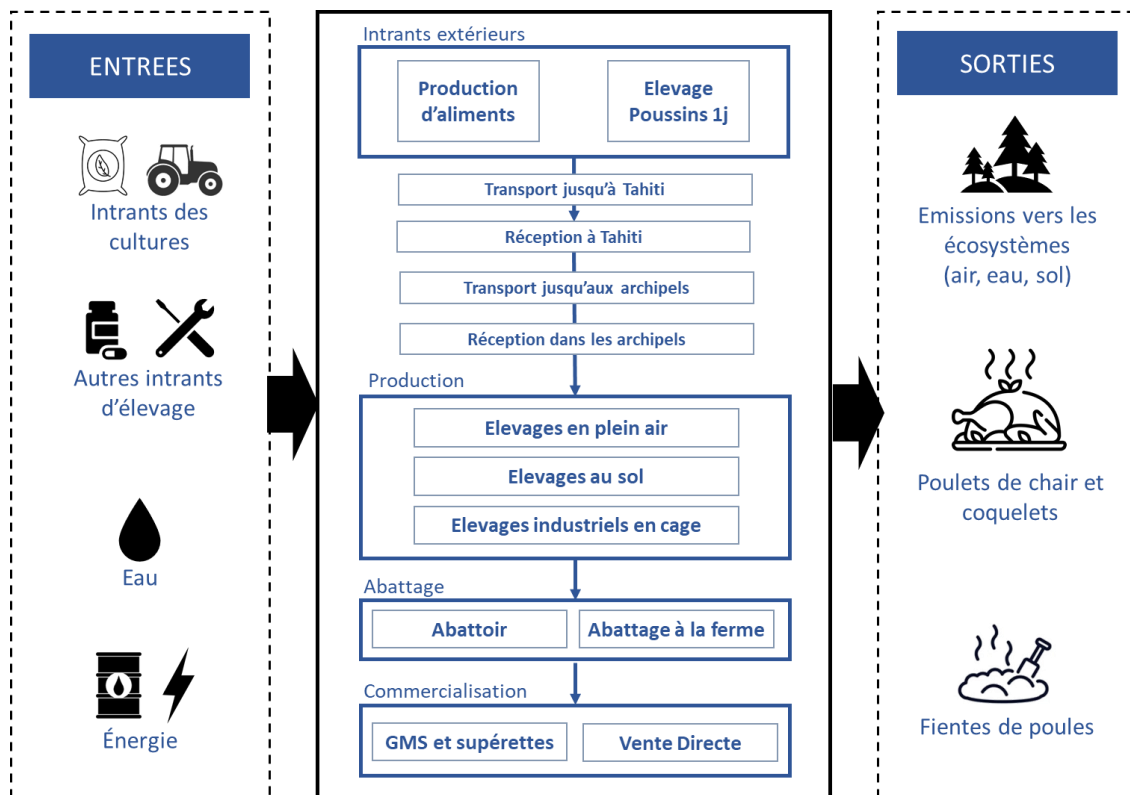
ENTREES

Intrants des cultures

Autres intrants d'élevage

Eau

Énergie

Intrants extérieurs

Production d'aliments

Elevage Poussins 1j

Transport jusqu'à Tahiti

Réception à Tahiti

Transport jusqu'aux archipels

Réception dans les archipels

Production

Elevages en plein air

Elevages au sol

Elevages industriels en cage

Abattage

Abattoir

Abattage à la ferme

Commercialisation

GMS et supérettes

Vente Directe

SORTIES

Emissions vers les écosystèmes (air, eau, sol)

Poulets de chair et coquelets

Fientes de poules